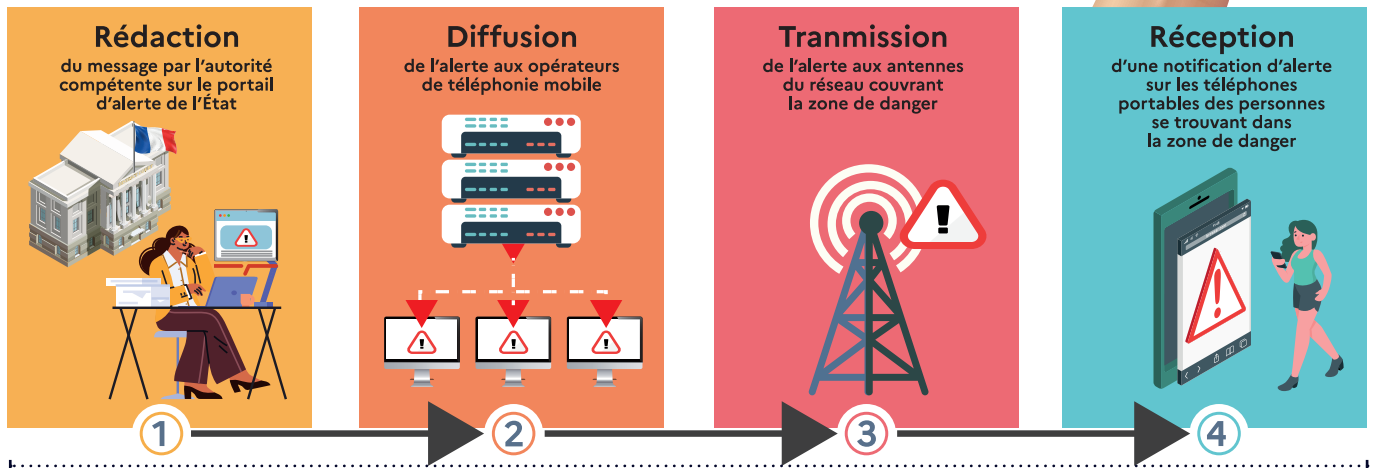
Rédaction
du message par l'autorité compétente sur le portail d'alerte de l'État

Diffusion
de l'alerte aux opérateurs de téléphonie mobile

Tranmission
de l'alerte aux antennes du réseau couvrant la zone de danger

Réception
d'une notification d'alerte sur les téléphones portables des personnes se trouvant dans la zone de danger

1

2

3

4